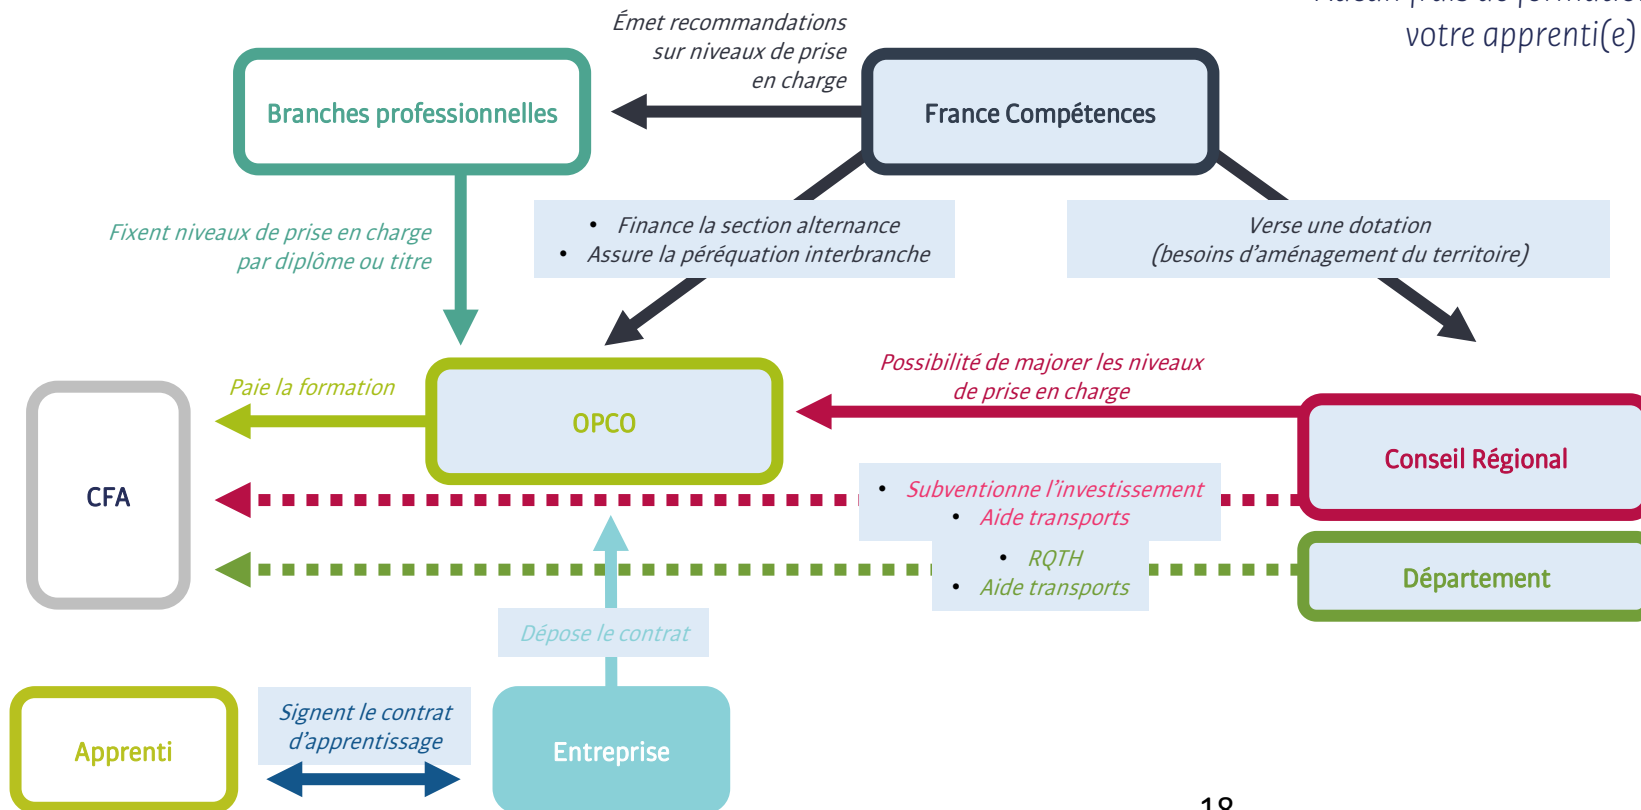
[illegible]
votre apprenti(e)

Émet recommandations sur niveaux de prise en charge

Branches professionnelles

France Compétences

Fixent niveaux de prise en charge par diplôme ou titre

• Finance la section alternance
• Assure la péréquation interbranche

Verse une dotation (besoins d'aménagement du territoire)

Possibilité de majorer les niveaux de prise en charge

Paie la formation

CFA

OPCO

Conseil Régional

• Subventionne l'investissement
• Aide transports

• RQTH
• Aide transports

Département

Dépose le contrat

Apprenti

Signent le contrat d'apprentissage

Entreprise

18